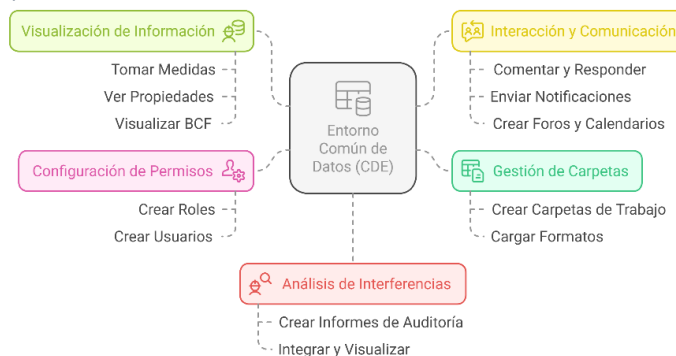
Visualización de Información

Tomar Medidas

Ver Propiedades

Visualizar BCF

Interacción y Comunicación

Comentar y Responder

Enviar Notificaciones

Crear Foros y Calendarios

Entorno Común de Datos (CDE)

Configuración de Permisos

Crear Roles

Crear Usuarios

Gestión de Carpetas

Crear Carpetas de Trabajo

Cargar Formatos

Análisis de Interferencias

Crear Informes de Auditoría

Integrar y Visualizar